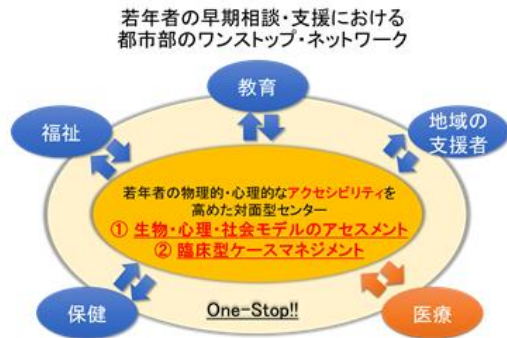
若年者の早期相談・支援における
都市部のワンストップ・ネットワーク

教育

福祉

地域の支援者

若年者の物理的・心理的なアクセシビリティを高めた対面型センター
① 生物・心理・社会モデルのアセスメント
② 臨床型ケースマネジメント

保健

One-Stop!!

医療